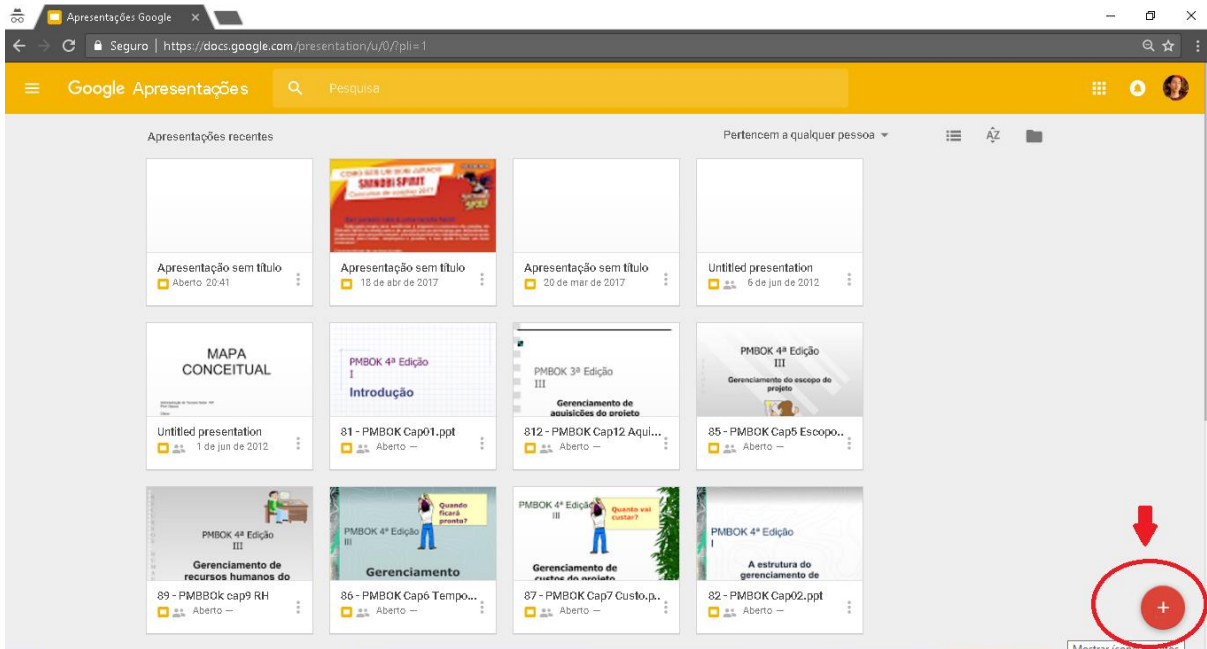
Apresentações Google ×

Seguro | https://docs.google.com/presentation/u/0/?pli=1

Google Apresentações

Pesquisa

Apresentações recentes

Pertencem a qualquer pessoa

Apresentação sem título
Aberto 20:41

Apresentação sem título
18 de abr de 2017

Apresentação sem título
20 de mar de 2017

Untitled presentation
6 de jun de 2012

MAPA CONCEITUAL

Untitled presentation
1 de jun de 2012

PMBOK 4ª Edição
I
Introdução

81 - PMBOK Cap01.ppt
Aberto —

PMBOK 3ª Edição
III
Gerenciamento de aquisições do projeto

812 - PMBOK Cap12 Aqui...
Aberto —

PMBOK 4ª Edição
III
Gerenciamento do escopo do projeto

85 - PMBOK Cap5 Escopo...
Aberto —

PMBOK 4ª Edição
III
Gerenciamento de recursos humanos do

89 - PMBBOk cap9 RH
Aberto —

PMBOK 4ª Edição
III
Quando ficará pronto?
Gerenciamento

86 - PMBOK Cap6 Tempo...
Aberto —

PMBOK 4ª Edição
III
Quanto vai custar?
Gerenciamento de custos do projeto

87 - PMBOK Cap7 Custo.p...
Aberto —

PMBOK 4ª Edição
A estrutura do gerenciamento de

82 - PMBOK Cap02.ppt
Aberto —

+

Mostrar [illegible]